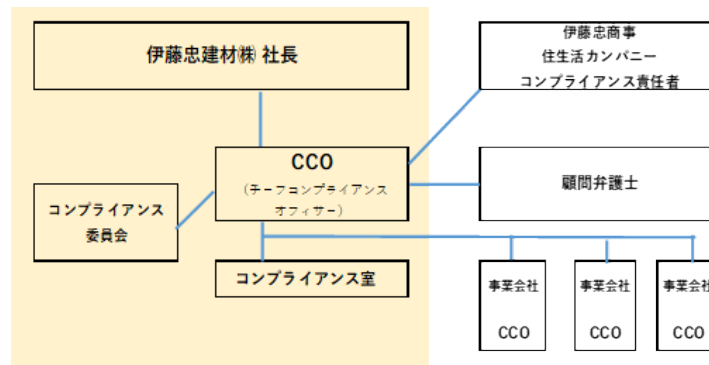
伊藤忠建材㈱ 社長

伊藤忠商事
住生活カンパニー
コンプライアンス責任者

CCO
（チーフコンプライアンスオフィサー）

顧問弁護士

コンプライアンス委員会

コンプライアンス室

事業会社
CCO

事業会社
CCO

事業会社
CCO